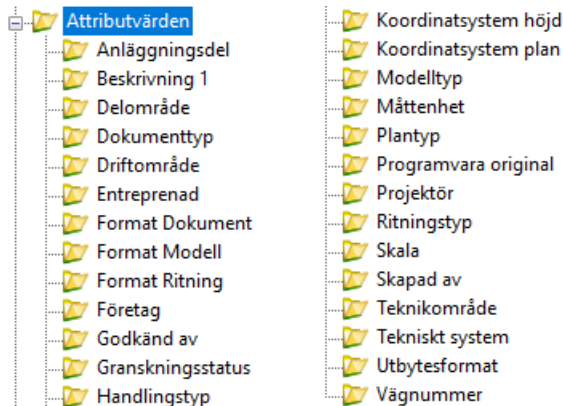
Attributvärden
Anläggningsdel
Beskrivning 1
Delområde
Dokumenttyp
Driftområde
Entreprenad
Format Dokument
Format Modell
Format Ritning
Företag
Godkänd av
Granskningsstatus
Handlingstyp

Koordinatsystem höjd
Koordinatsystem plan
Modelltyp
Måttenhet
Plantyp
Programvara original
Projektör
Ritningstyp
Skala
Skapad av
Teknikområde
Tekniskt system
Utbytesformat
Vägnummer